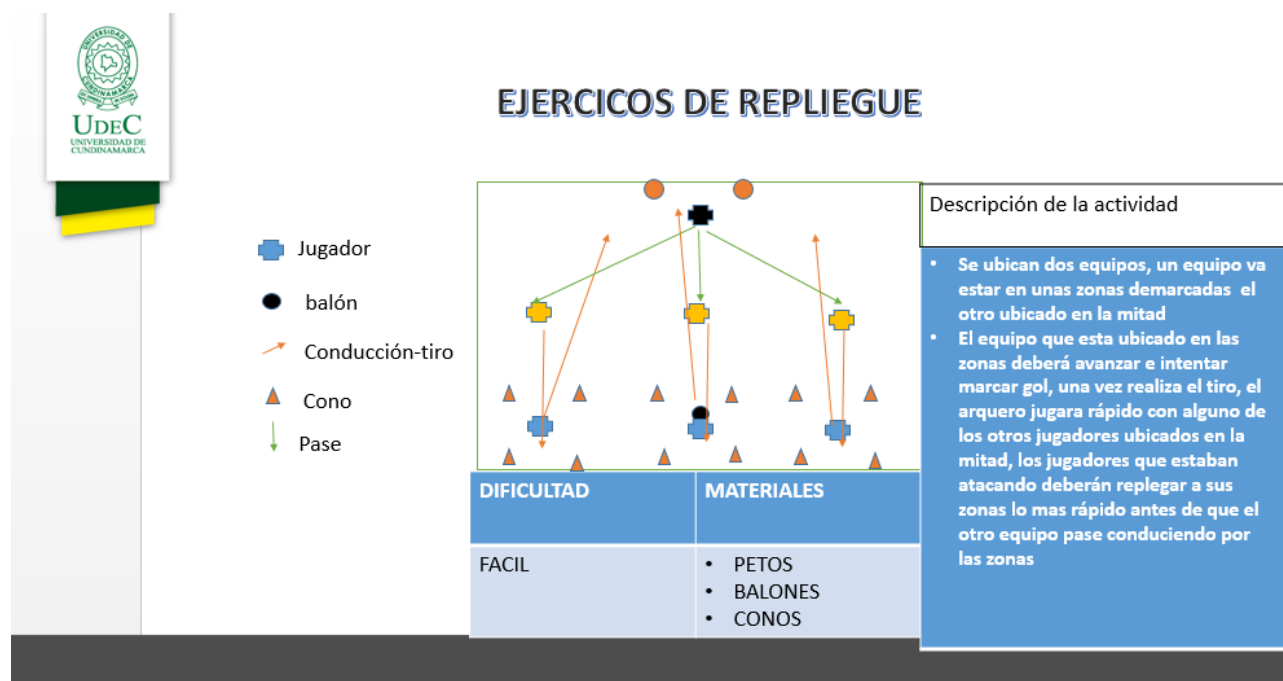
UNIVERSIDAD DE CUNDINAMARCA
UDEC
UNIVERSIDAD DE CUNDINAMARCA

EJERCICOS DE REPLIEGUE

Jugador
balón
Conducción-tiro
Cono
Pase

Descripción de la actividad

- Se ubican dos equipos, un equipo va estar en unas zonas demarcadas el otro ubicado en la mitad
- El equipo que esta ubicado en las zonas deberá avanzar e intentar marcar gol, una vez realiza el tiro, el arquero jugara rápido con alguno de los otros jugadores ubicados en la mitad, los jugadores que estaban atacando deberán replegar a sus zonas lo mas rápido antes de que el otro equipo pase conduciendo por las zonas

| DIFICULTAD | MATERIALES |
|---|---|
| FACIL | • PETOS<br>• BALONES<br>• CONOS |